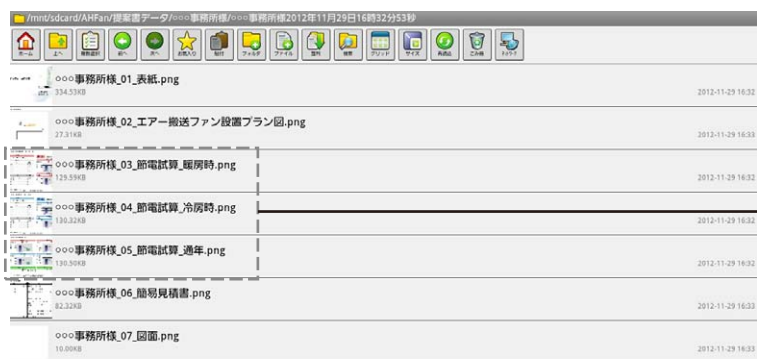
/mnt/sdcard/AHFan/提案書データ/○○○事務所様/○○○事務所様2012年11月29日16時32分53秒

ホーム 上へ 複数選択 前へ 次へ お気入り 貼付 フォルダ ファイル 置換 検索 グリッド サイズ 再読込 ごみ箱 ドロップ

○○○事務所様_01_表紙.png
334.53KB
2012-11-29 16:32

○○○事務所様_02_エアー搬送ファン設置プラン図.png
27.31KB
2012-11-29 16:33

○○○事務所様_03_節電試算_暖房時.png
129.59KB
2012-11-29 16:32

○○○事務所様_04_節電試算_冷房時.png
130.32KB
2012-11-29 16:32

○○○事務所様_05_節電試算_通年.png
130.50KB
2012-11-29 16:32

○○○事務所様_06_簡易見積書.png
82.32KB
2012-11-29 16:33

○○○事務所様_07_図面.png
10.00KB
2012-11-29 16:33